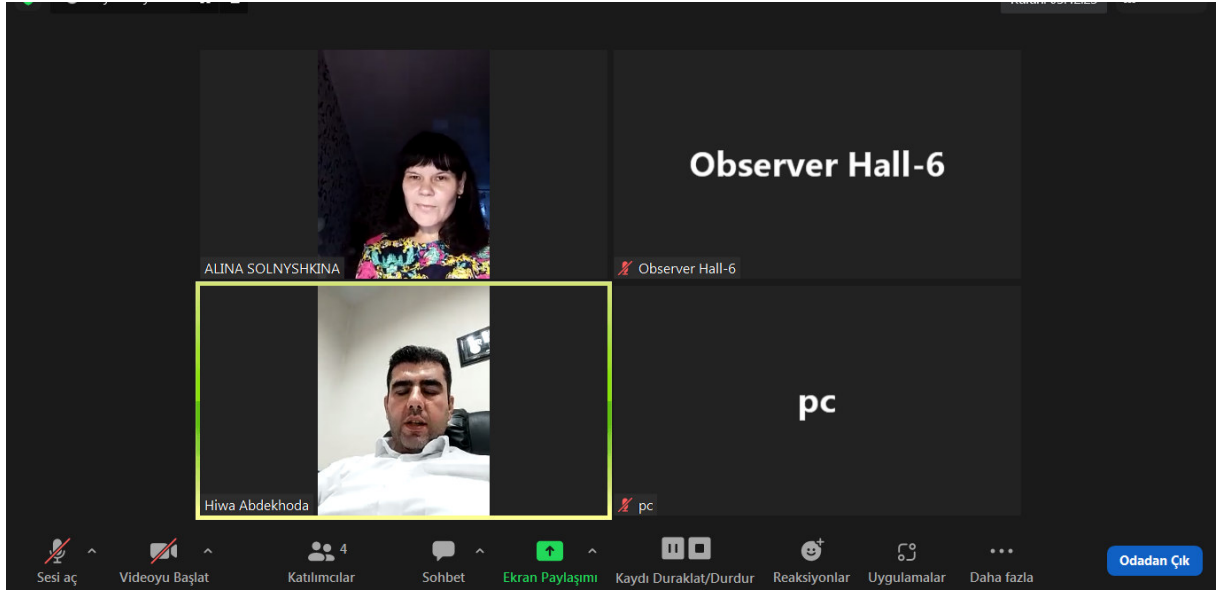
Observer Hall-6

ALINA SOLNYSHKINA

Observer Hall-6

pc

Hiwa Abdekhoda

pc

Sesi aç

Videoyu Başlat

4

Katılımcılar

Sohbet

Ekran Paylaşımı

Kaydı Duraklat/Durdur

Reaksiyonlar

Uygulamalar

Daha fazla

Odadan Çık